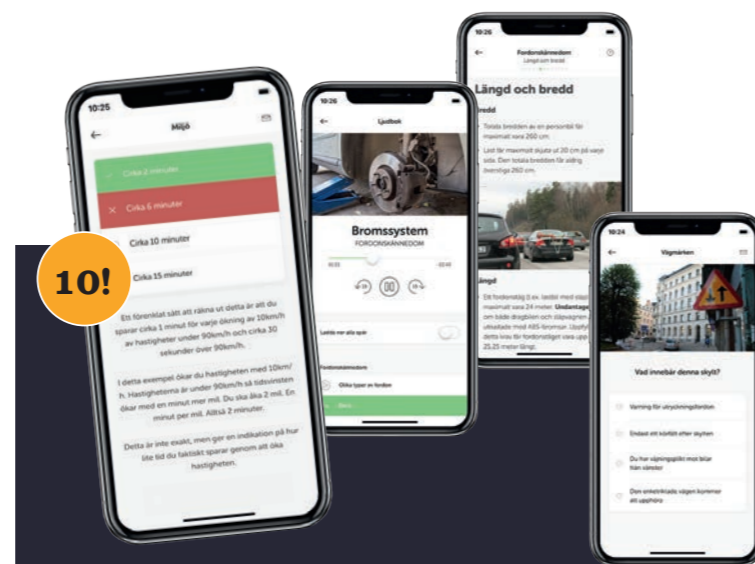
10!

10:25

Miljö

Cirka 2 minuter

Cirka 5 minuter

Cirka 10 minuter

Cirka 15 minuter

Ett förenklat sätt att räkna ut detta är att du sparar cirka 1 minut för varje ökning av 10km/h av hastigheter under 90km/h och cirka 30 sekunder över 90km/h.

I detta exempel ökar du hastigheten med 10km/h. Hastigheterna är under 90km/h så tidsvinsten ökar med en minut mer mil. Du ska åka 2 mil. En minut per mil. Alltså 2 minuter.

Detta är inte exakt, men ger en indikation på hur lite tid du faktiskt sparar genom att öka hastigheten.

10:26

Ljudbok

Bromssystem

FORDONSKÄNNEDOM

00:32

02:48

Lektioner
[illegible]

Fordonskännedom

Olika typer av fordon

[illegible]

10:26

Fordonskännedom
Längd och bredd

Längd och bredd

Bredd

Totala bredden av en personbil får maximalt vara 260 cm.

Last får maximalt skjuta ut 20 cm på varje sida. Den totala bredden får aldrig överstiga 260 cm.

Längd

Ett fordonståg (t.ex. lastbil med släp) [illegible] maximalt vara 24 meter. Undantag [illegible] om både dragbilen och släpvagnen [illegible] utrustade med ABS-bromsar. Uppfyl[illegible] detta krav får fordonståget vara upp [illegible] 25,25 meter långt.

10:24

Vägmärken

Vad innebär denna skylt?

Varning för utryckningsfordon

Endast ett körfält efter skylten

Du har väjningsplikt mot bilar från vänster

Den enkelriktade vägen kommer att upphöra